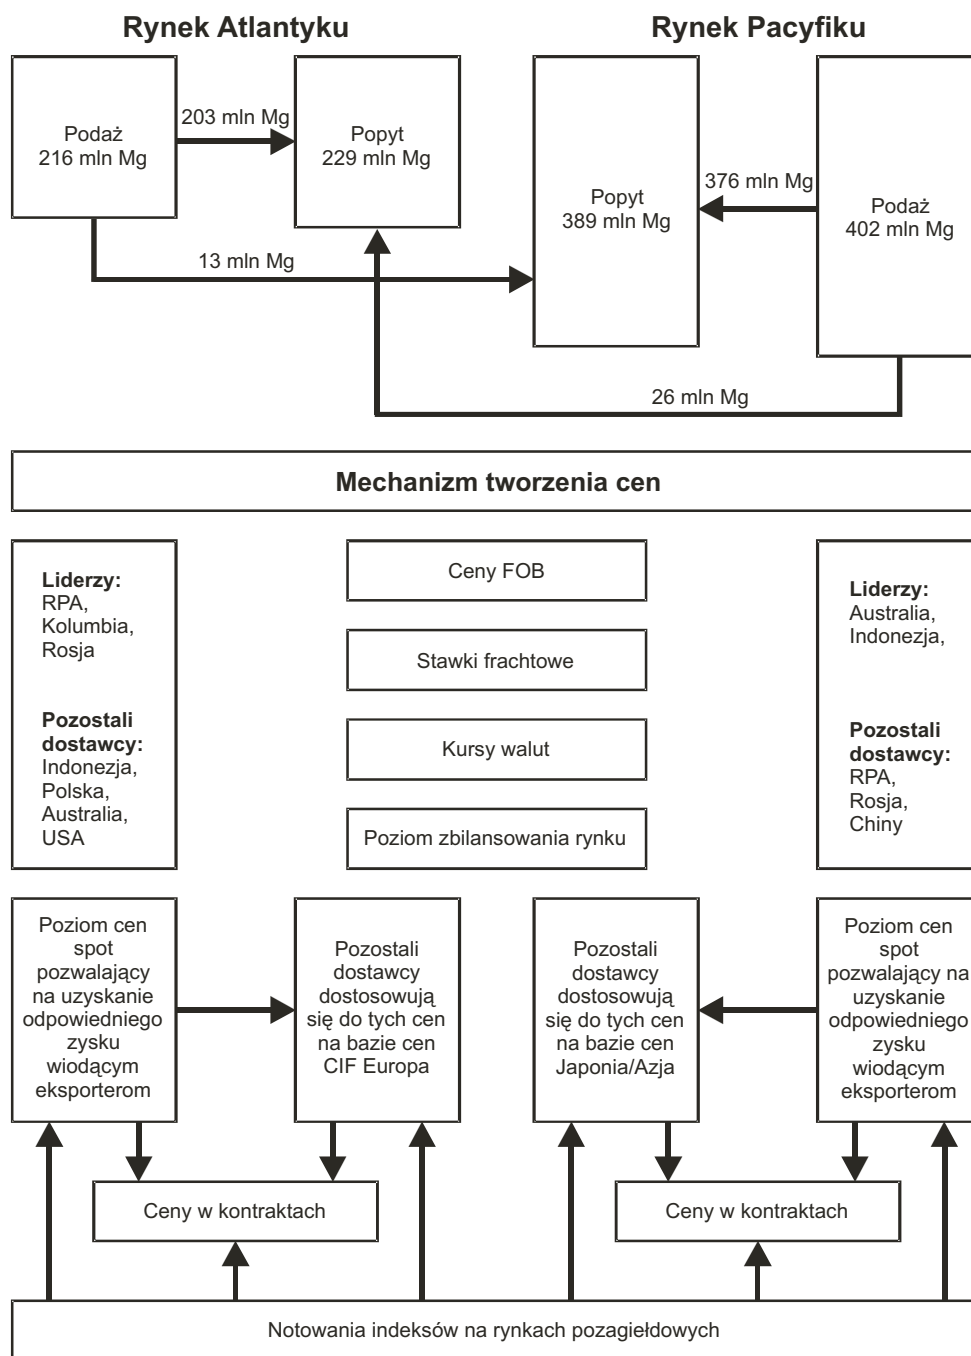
Rynek Atlantyku

Rynek Pacyfiku

Podaż
216 mln Mg

203 mln Mg

Popyt
229 mln Mg

Popyt
389 mln Mg

376 mln Mg

Podaż
402 mln Mg

13 mln Mg

26 mln Mg

Mechanizm tworzenia cen

Liderzy:
RPA,
Kolumbia,
Rosja

Pozostali dostawcy:
Indonezja,
Polska,
Australia,
USA

Ceny FOB

Stawki frachtowe

Kursy walut

Poziom zbilansowania rynku

Liderzy:
Australia,
Indonezja,

Pozostali dostawcy:
RPA,
Rosja,
Chiny

Poziom cen spot pozwalający na uzyskanie odpowiedniego zysku wiodącym eksporterom

Pozostali dostawcy dostosowują się do tych cen na bazie cen CIF Europa

Pozostali dostawcy dostosowują się do tych cen na bazie cen Japonia/Azja

Poziom cen spot pozwalający na uzyskanie odpowiedniego zysku wiodącym eksporterom

Ceny w kontraktach

Ceny w kontraktach

Notowania indeksów na rynkach pozagiełdowych